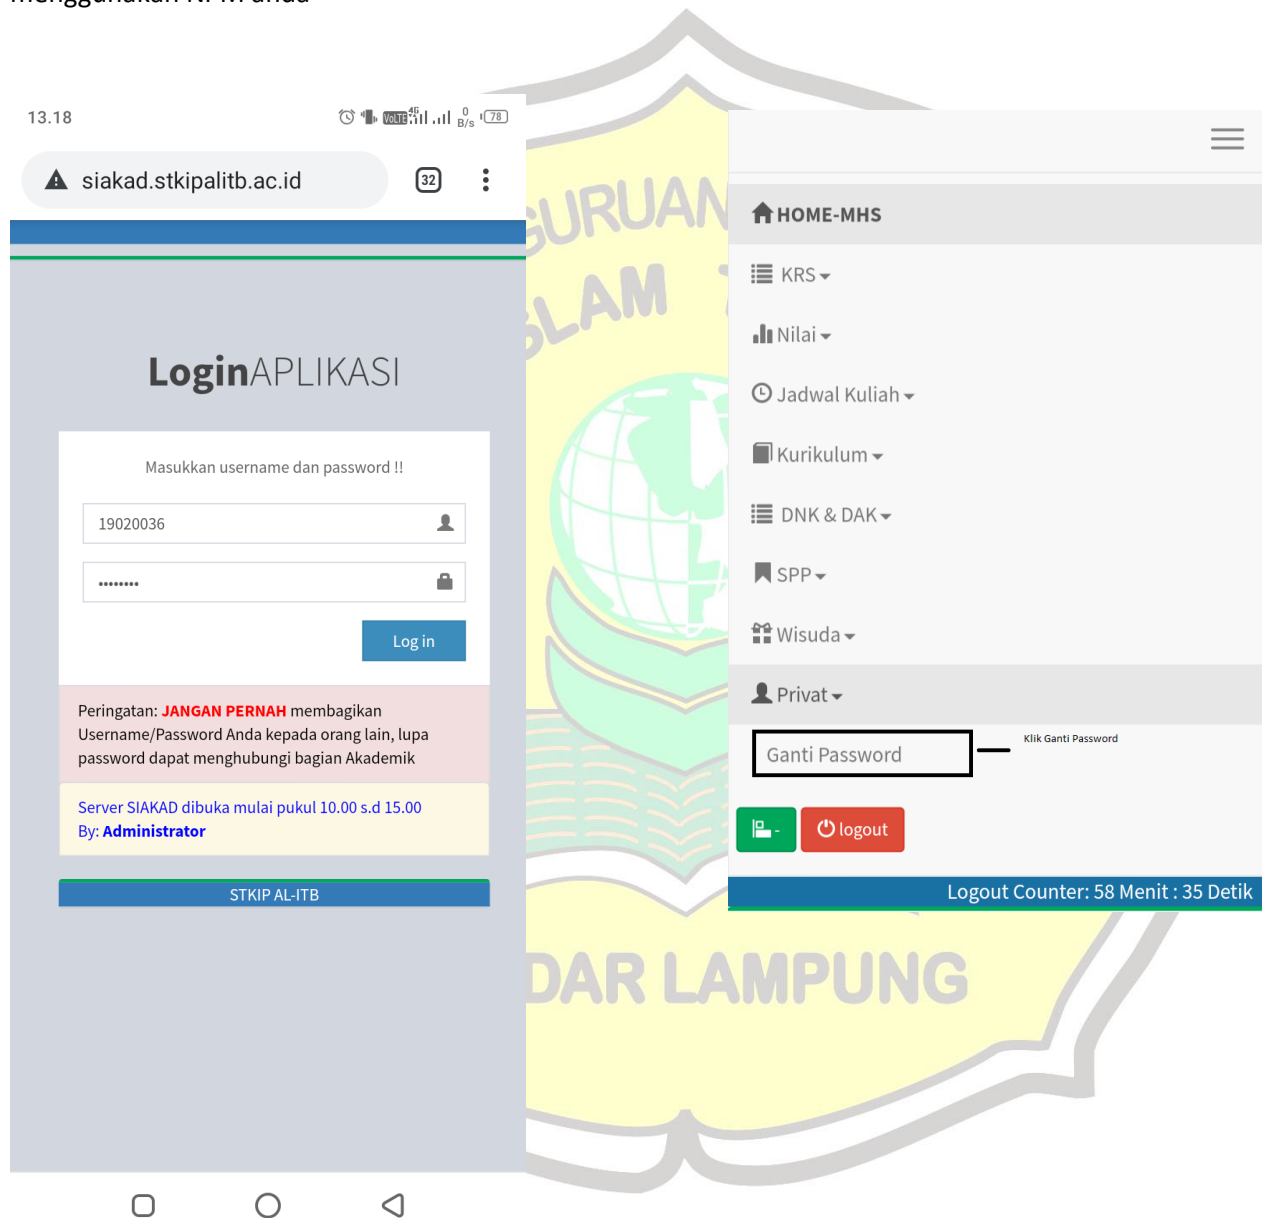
menggunakan NPM anda

13.18

siakad.stkipalitb.ac.id

32

LoginAPLIKASI

Masukkan username dan password !!

19020036

••••••••

Log in

Peringatan: JANGAN PERNAH membagikan Username/Password Anda kepada orang lain, lupa password dapat menghubungi bagian Akademik

Server SIAKAD dibuka mulai pukul 10.00 s.d 15.00
By: Administrator

STKIP AL-ITB

GURUAN
SLAM
DAR LAMPUNG

HOME-MHS

KRS

Nilai

Jadwal Kuliah

Kurikulum

DNK & DAK

SPP

Wisuda

Privat

Ganti Password

Klik Ganti Password

logout

Logout Counter: 58 Menit : 35 Detik